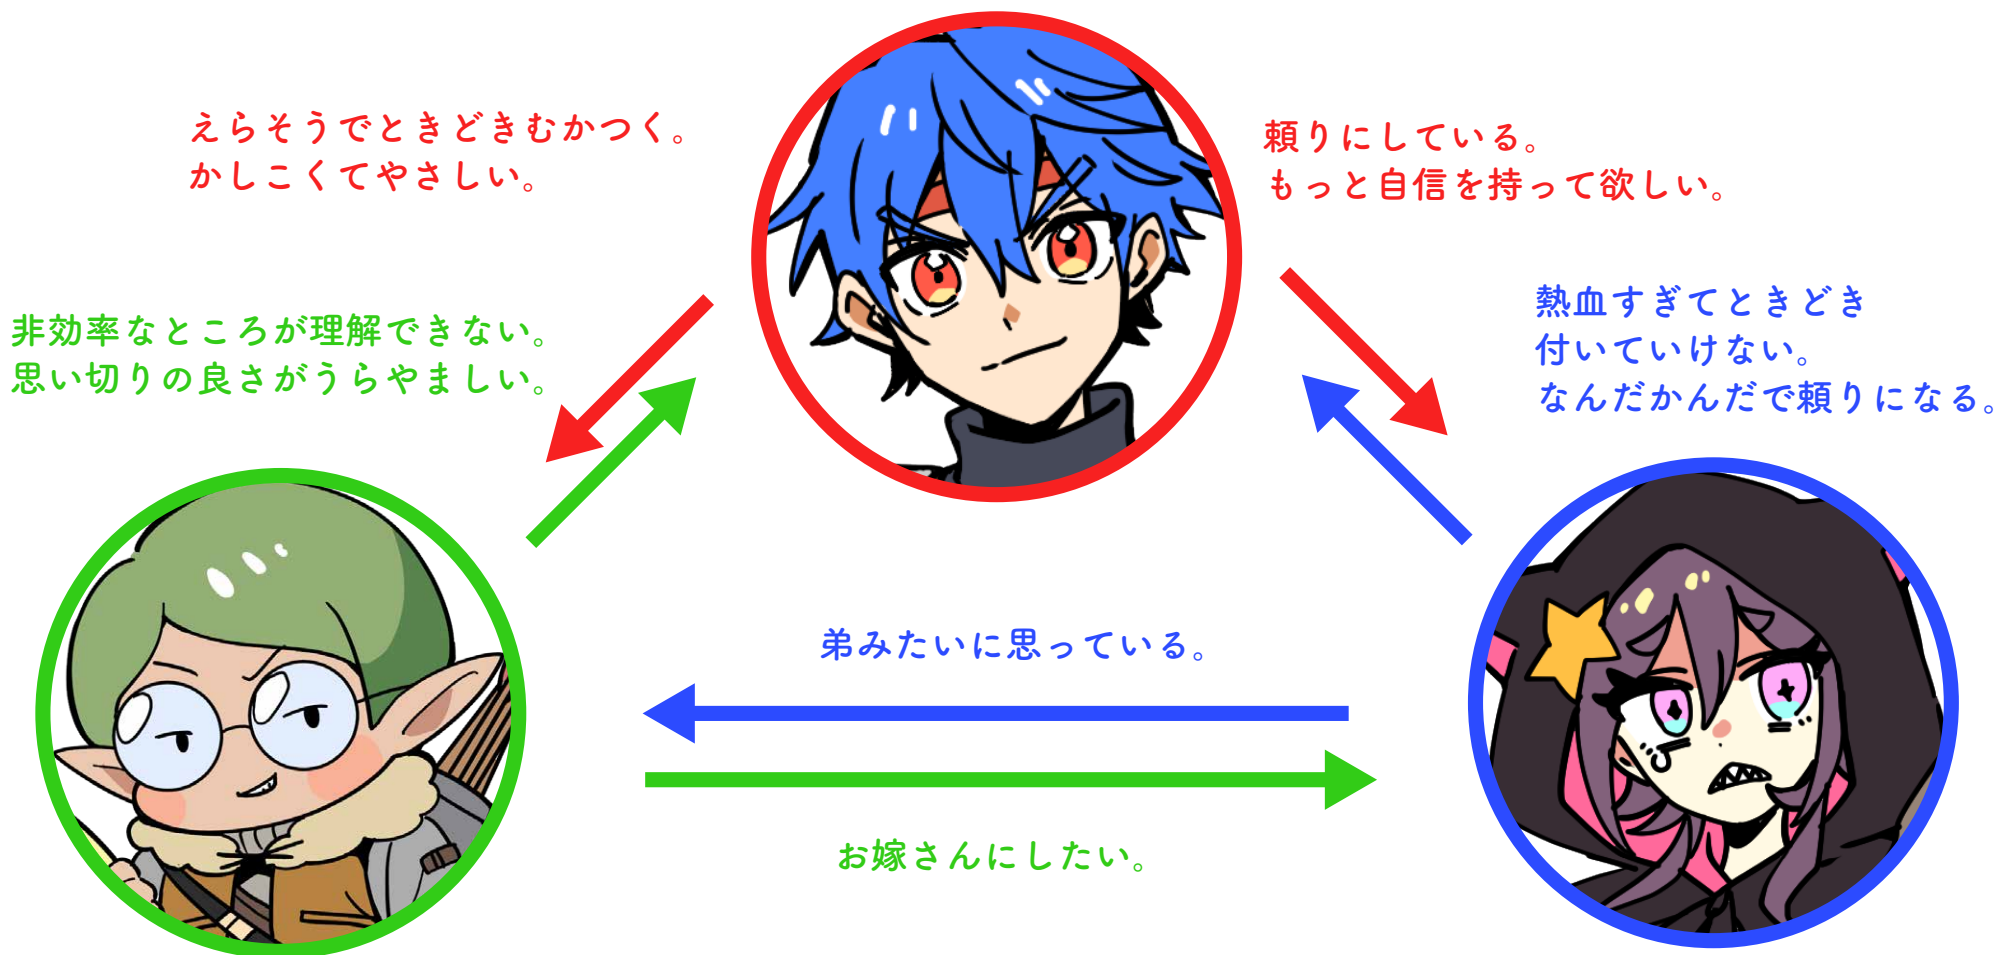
えらそうでときどきむかつく。
かしこくてやさしい。

頼りにしている。
もっと自信を持って欲しい。

非効率なところが理解できない。
思い切りの良さがうらやましい。

熱血すぎてときどき
付いていけない。
なんだかんだで頼りになる。

弟みたいに思っている。

お嫁さんにしたい。